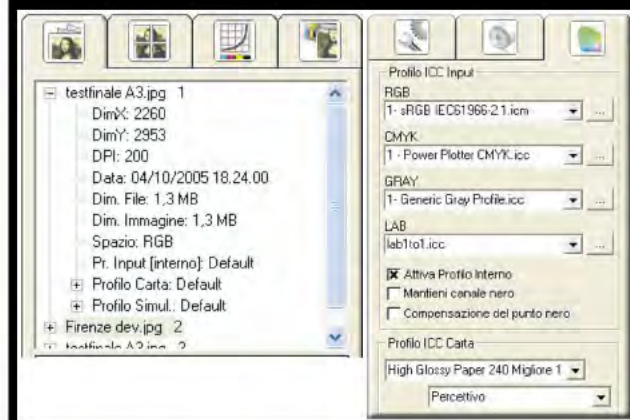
testfinale A3.jpg 1
DimX: 2260
DimY: 2953
DPI: 200
Data: 04/10/2005 18.24.00
Dim. File: 1,3 MB
Dim. Immagine: 1,3 MB
Spazio: RGB
Pr. Input [interno]: Default
Profilo Carta: Default
Profilo Simul.: Default
Firenze dev.jpg 2
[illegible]

Profilo ICC Input
RGB
1- sRGB IEC61966-2.1.icm
CMYK
1 - Power Plotter CMYK.icc
GRAY
1- Generic Gray Profile.icc
LAB
lab1to1.icc
Attiva Profilo Interno
Mantieni canale nero
Compensazione del punto nero
Profilo ICC Carta
High Glossy Paper 240 Migliore 1
Percettivo